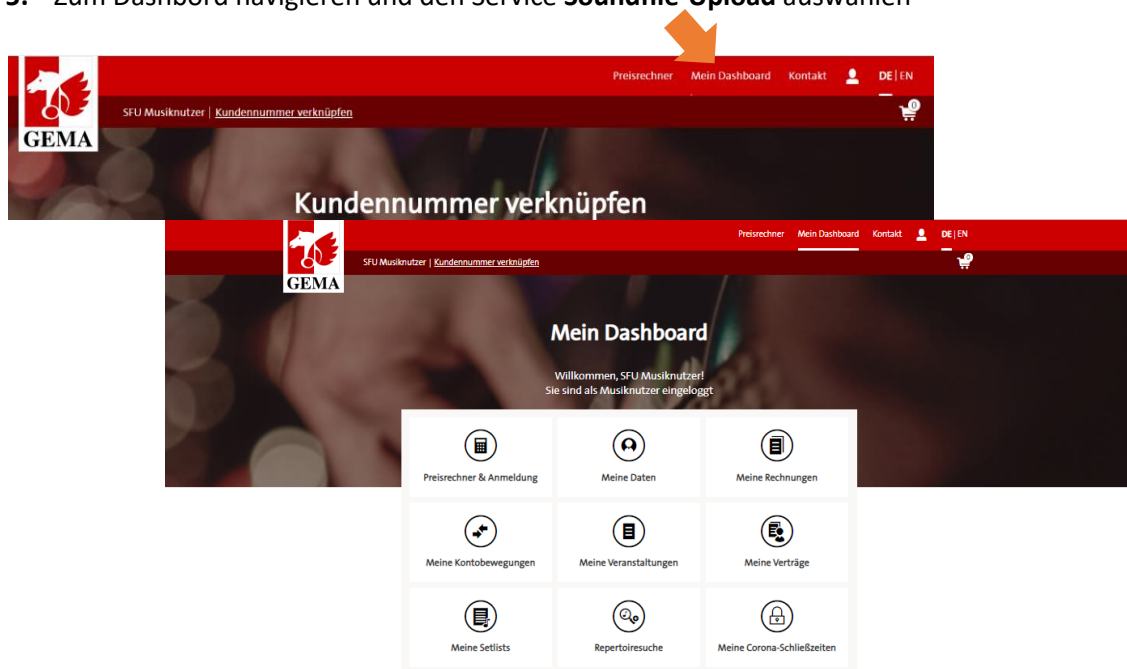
3. Zum Dashbord navigieren und den Service **Soundfile-Upload** auswählen

GEMA

Preisrechner Mein Dashboard Kontakt DE | EN

SFU Musiknutzer | Kundennummer verknüpfen

0

Kundennummer verknüpfen

GEMA

Preisrechner Mein Dashboard Kontakt DE | EN

SFU Musiknutzer | Kundennummer verknüpfen

0

Mein Dashboard

Willkommen, SFU Musiknutzer!
Sie sind als Musiknutzer eingeloggt

Preisrechner & Anmeldung

Meine Daten

Meine Rechnungen

Meine Kontobewegungen

Meine Veranstaltungen

Meine Verträge

Meine Setlists

Repertoiresuche

Meine Corona-Schließzeiten